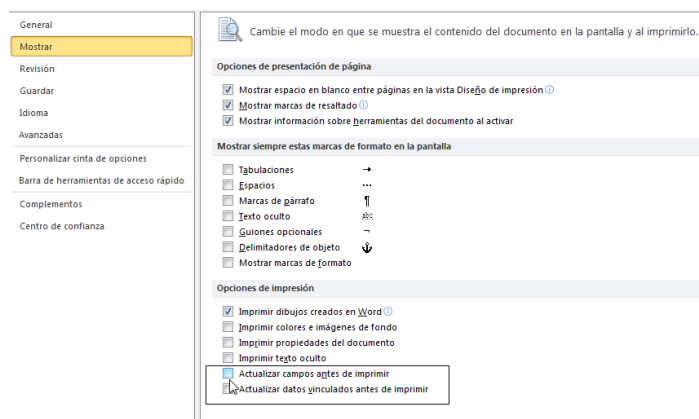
General
Mostrar
Revisión
Guardar
Idioma
Avanzadas
Personalizar cinta de opciones
Barra de herramientas de acceso rápido
Complementos
Centro de confianza

Cambie el modo en que se muestra el contenido del documento en la pantalla y al imprimirlo.

Opciones de presentación de página

Mostrar espacio en blanco entre páginas en la vista Diseño de impresión ⓘ
Mostrar marcas de resaltado ⓘ
Mostrar información sobre herramientas del documento al activar

Mostrar siempre estas marcas de formato en la pantalla

Tabulaciones →
Espacios ···
Marcas de párrafo ¶
Texto oculto abc
Guiones opcionales ¬
Delimitadores de objeto ⚓
Mostrar marcas de formato

Opciones de impresión

Imprimir dibujos creados en Word ⓘ
Imprimir colores e imágenes de fondo
Imprimir propiedades del documento
Imprimir texto oculto
Actualizar campos antes de imprimir
Actualizar datos vinculados antes de imprimir